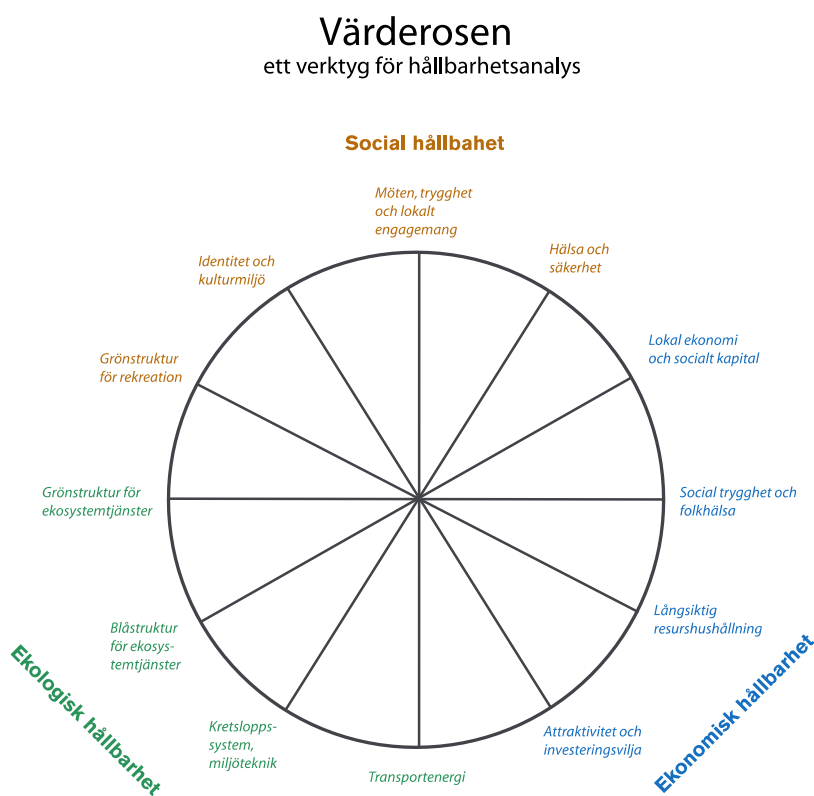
Värderosen
ett verktyg för hållbarhetsanalys

Social hållbahet

Möten, trygghet och lokalt engagemang

Hälsa och säkerhet

Lokal ekonomi och socialt kapital

Social trygghet och folkhälsa

Långsiktig resurshushållning

Attraktivitet och investeringsvilja

Transportenergi

Kretslopps-system, miljöteknik

Blåstruktur för ekosys-temtjänster

Grönstruktur för ekosystemtjänster

Grönstruktur för rekreation

Identitet och kulturmiljö

Ekologisk hållbarhet

Ekonomisk hållbarhet